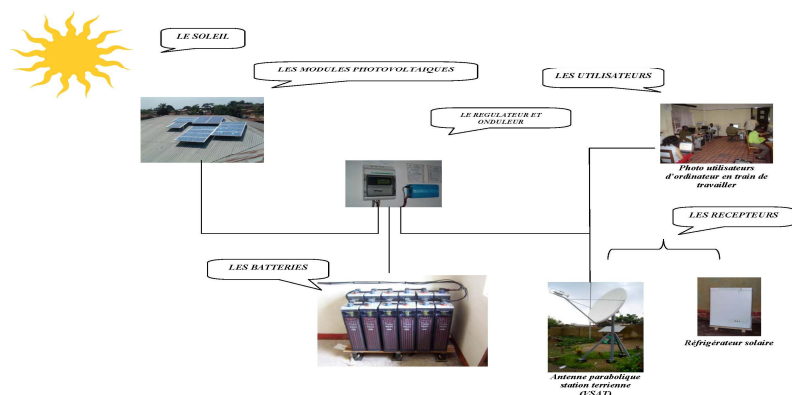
LE SOLEIL

LES MODULES PHOTOVOLTAIQUES

LES UTILISATEURS

LE REGULATEUR ET ONDULEUR

Photo utilisateurs d'ordinateur en train de travailler

LES RECEPTEURS

LES BATTERIES

Antenne parabolique station terrienne (VSAT)

Réfrigérateur solaire